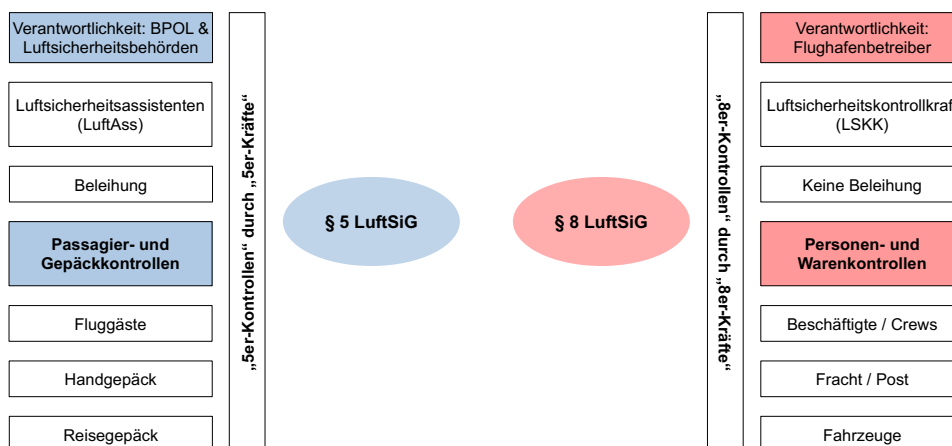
Verantwortlichkeit: BPOL & Luftsicherheitsbehörden

Luftsicherheitsassistenten (LuftAss)

Beleihung

Passagier- und Gepäckkontrollen

Fluggäste

Handgepäck

Reisegepäck

„5er-Kontrollen“ durch „5er-Kräfte“

§ 5 LuftSiG

§ 8 LuftSiG

„8er-Kontrollen“ durch „8er-Kräfte“

Verantwortlichkeit: Flughafenbetreiber

Luftsicherheitskontrollkraf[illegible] (LSKK)

Keine Beleihung

Personen- und Warenkontrollen

Beschäftigte / Crews

Fracht / Post

Fahrzeuge